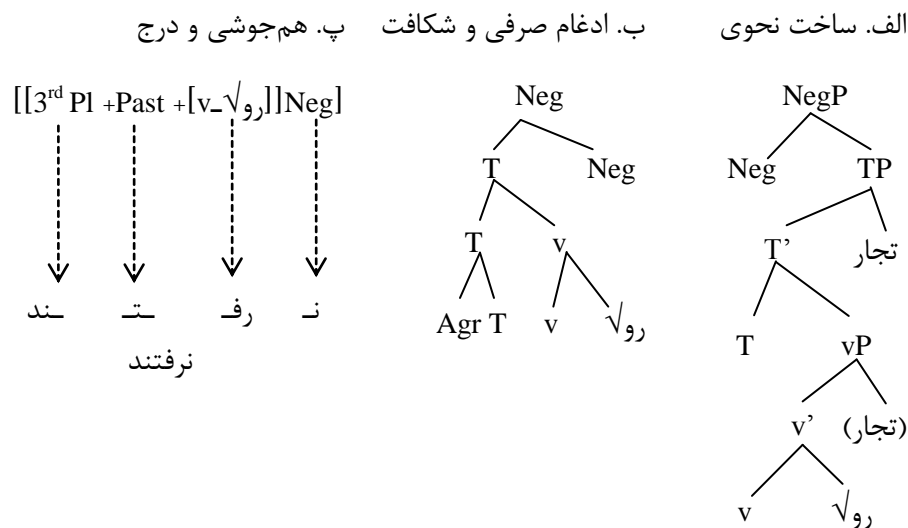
الف. ساخت نحوی          ب. ادغام صرفی و شکافت          پ. هم‌جوشی و درج

NegP
Neg TP
T' تجار
T vP
v' (تجار)
v $\sqrt{}$رو

Neg
T Neg
T v
Agr T v $\sqrt{}$رو

[[$3^{rd}$ Pl +Past +[v_$\sqrt{}$رو]]Neg]

نـ رفـ ـتـ ـند
نرفتند